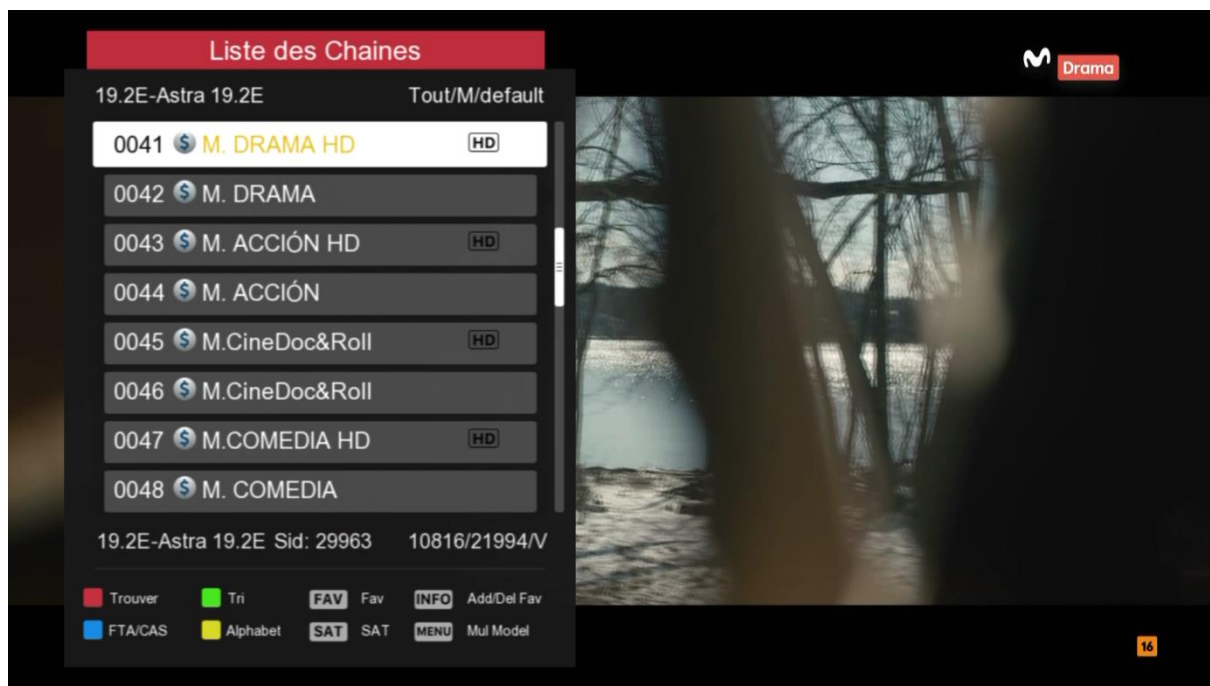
Liste des Chaines

19.2E-Astra 19.2E Tout/M/default

0041 $ M. DRAMA HD HD
0042 $ M. DRAMA
0043 $ M. ACCIÓN HD HD
0044 $ M. ACCIÓN
0045 $ M.CineDoc&Roll HD
0046 $ M.CineDoc&Roll
0047 $ M.COMEDIA HD HD
0048 $ M. COMEDIA

19.2E-Astra 19.2E Sid: 29963 10816/21994/V

Trouver Tri FAV Fav INFO Add/Del Fav
FTA/CAS Alphabet SAT SAT MENU Mul Model

M Drama

16